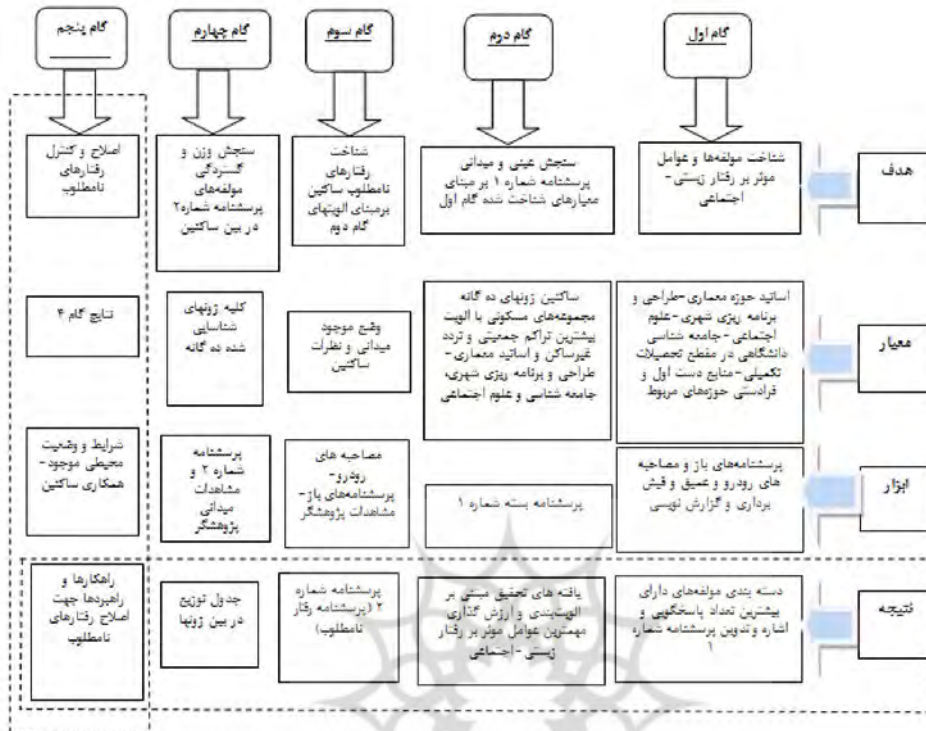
گام اول

گام دوم

گام سوم

گام چهارم

گام پنجم

هدف

شناخت مولفه‌ها و عوامل موثر بر رفتار زیستی - اجتماعی

سنجش عینی و میدانی پرسشنامه شماره ۱ بر مبنای معیارهای شناخت شده گام اول

شناخت رفتارهای نامطلوب ساکنین برمبنای الویتهای گام دوم

سنجش وزن و گستردگی مولفه‌های پرسشنامه شماره۲ در بین ساکنین

اصلاح و کنترل رفتارهای نامطلوب

معیار

اساتید حوزه معماری-طراحی و برنامه ریزی شهری-علوم اجتماعی-جامعه شناسی دانشگاهی در مقطع تحصیلات تکمیلی-منابع دست اول و فرادستی حوزه‌های مربوط

ساکنین زونهای ده گانه مجموعه‌های مسکونی با الویت بیشترین تراکم جمعیتی و تردد غیرساکن و اساتید معماری-طراحی و برنامه ریزی شهری، جامعه شناسی و علوم اجتماعی

وضع موجود میدانی و نظرات ساکنین

کلیه زونهای شناسایی شده ده گانه

نتایج گام ۴

ابزار

پرسشنامه‌های باز و مصاحبه های رودررو و عمیق و فیش برداری و گزارش نویسی

پرسشنامه بسته شماره ۱

مصاحبه های رودررو-پرسشنامه‌های باز-مشاهدات پژوهشگر

پرسشنامه شماره ۲ و مشاهدات میدانی پژوهشگر

شرایط و وضعیت محیطی موجود-همکاری ساکنین

نتیجه

دسته بندی مولفه‌های دارای بیشترین تعداد پاسخگویی و اشاره وتدوین پرسشنامه شماره ۱

یافته های تحقیق مبتنی بر الویت‌بندی و ارزش گذاری مهمترین عوامل موثر بر رفتار زیستی -اجتماعی

پرسشنامه شماره ۲ (پرسشنامه رفتار نامطلوب)

جدول توزیع در بین زونها

راهکارها و راهبردها جهت اصلاح رفتارهای نامطلوب